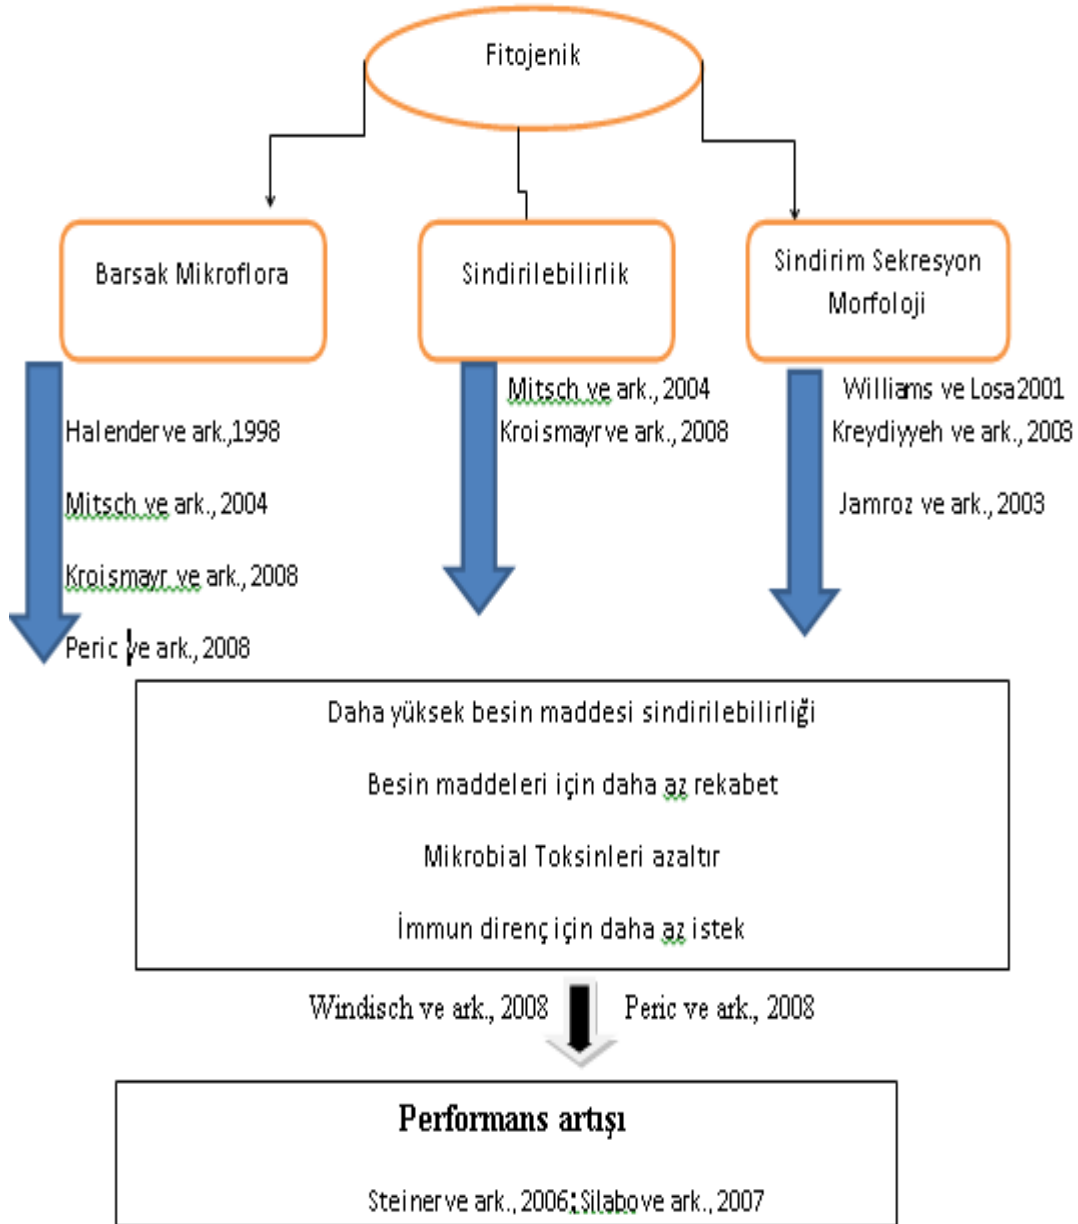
Fitojenik

Barsak Mikroflora

Sindirilebilirlik

Sindirim Sekresyon Morfoloji

Halenderve ark.,1998

Mitsch ve ark., 2004

Kroismayr ve ark., 2008

Peric ve ark., 2008

Mitsch ve ark., 2004

Kroismayrve ark., 2008

Williams ve Losa2001

Kreydiyyeh ve ark., 2003

Jamroz ve ark., 2003

Daha yüksek besin maddesi sindirilebilirliği

Besin maddeleri için daha az rekabet

Mikrobial Toksinleri azaltır

İmmun direnç için daha az istek

Windisch ve ark., 2008

Peric ve ark., 2008

Performans artışı

Steinerve ark., 2006; Silabove ark., 2007